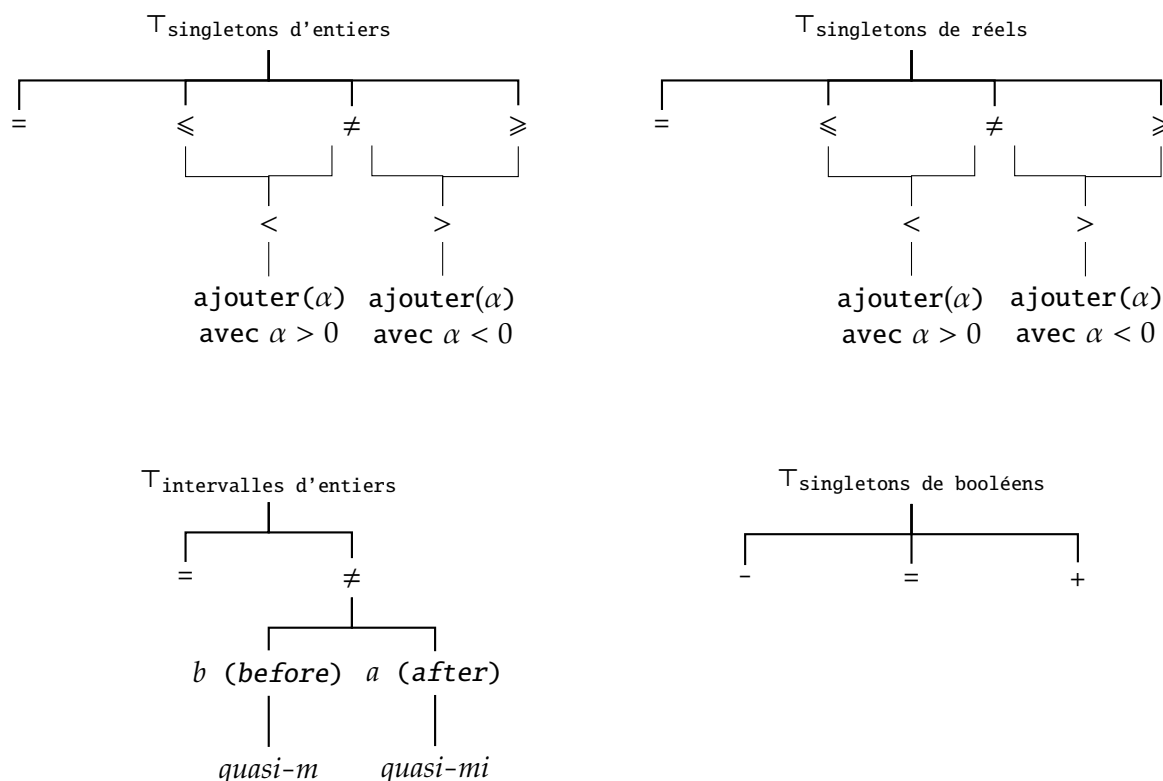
$\top_{\text{singletons d'entiers}}$

$=$ $\leqslant$ $\neq$ $\geqslant$

$<$ $>$

ajouter($\alpha$) avec $\alpha > 0$

ajouter($\alpha$) avec $\alpha < 0$

$\top_{\text{singletons de réels}}$

$=$ $\leqslant$ $\neq$ $\geqslant$

$<$ $>$

ajouter($\alpha$) avec $\alpha > 0$

ajouter($\alpha$) avec $\alpha < 0$

$\top_{\text{intervalles d'entiers}}$

$=$ $\neq$

$b$ (before) $a$ (after)

quasi-m quasi-mi

$\top_{\text{singletons de booléens}}$

- = +